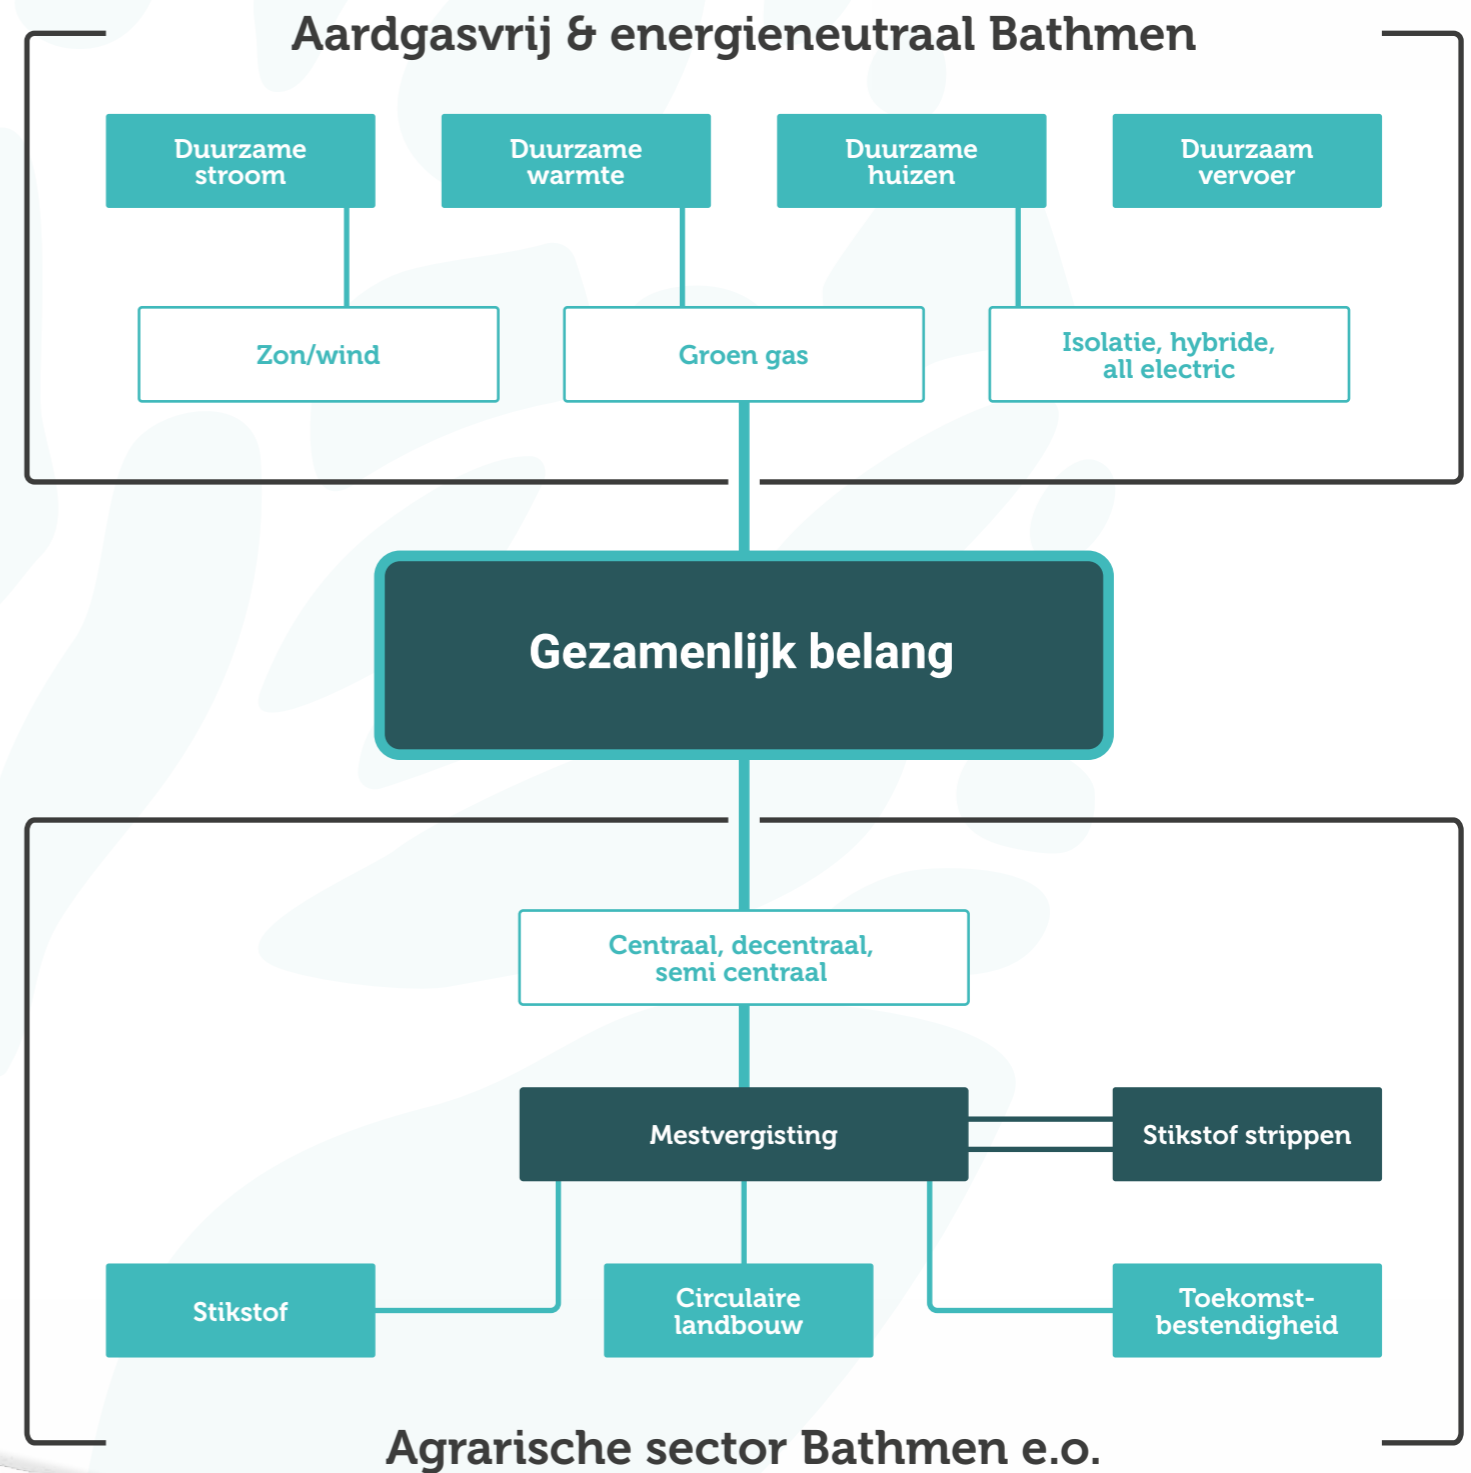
Aardgasvrij & energieneutraal Bathmen

Duurzame stroom

Duurzame warmte

Duurzame huizen

Duurzaam vervoer

Zon/wind

Groen gas

Isolatie, hybride, all electric

Gezamenlijk belang

Centraal, decentraal, semi centraal

Mestvergisting

Stikstof strippen

Stikstof

Circulaire landbouw

Toekomstbestendigheid

Agrarische sector Bathmen e.o.